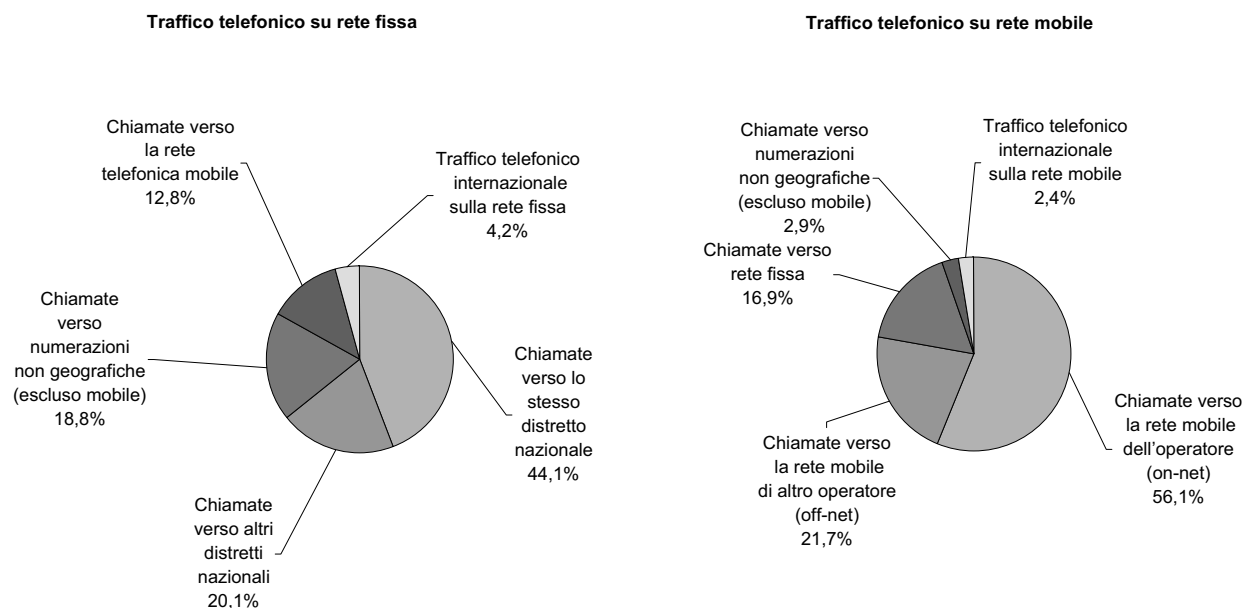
Traffico telefonico su rete fissa

Chiamate verso la rete telefonica mobile 12,8%

Traffico telefonico internazionale sulla rete fissa 4,2%

Chiamate verso numerazioni non geografiche (escluso mobile) 18,8%

Chiamate verso lo stesso distretto nazionale 44,1%

Chiamate verso altri distretti nazionali 20,1%

Traffico telefonico su rete mobile

Chiamate verso numerazioni non geografiche (escluso mobile) 2,9%

Traffico telefonico internazionale sulla rete mobile 2,4%

Chiamate verso rete fissa 16,9%

Chiamate verso la rete mobile dell'operatore (on-net) 56,1%

Chiamate verso la rete mobile di altro operatore (off-net) 21,7%